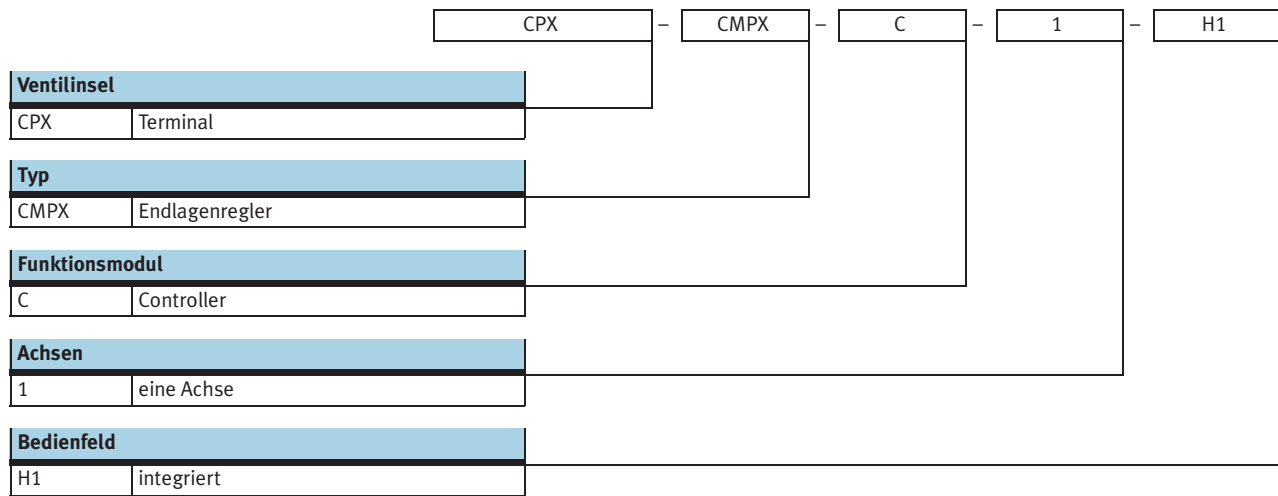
CPX – CMPX – C – 1 – H1

| Ventilinsel | |
|---|---|
| CPX | Terminal |

| Typ | |
|---|---|
| CMPX | Endlagenregler |

| Funktionsmodul | |
|---|---|
| C | Controller |

| Achsen | |
|---|---|
| 1 | eine Achse |

| Bedienfeld | |
|---|---|
| H1 | integriert |